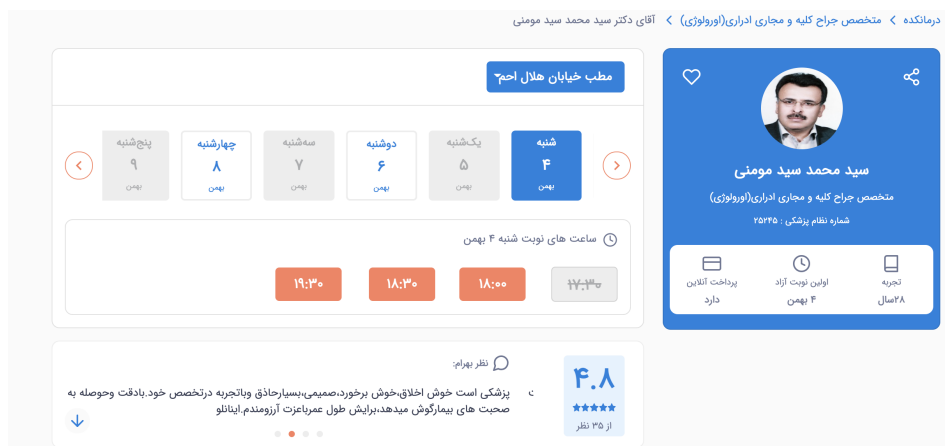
درمانکده › متخصص جراح کلیه و مجاری ادراری(اورولوژی) › آقای دکتر سید محمد سید مومنی

سید محمد سید مومنی
متخصص جراح کلیه و مجاری ادراری(اورولوژی)
شماره نظام پزشکی : ۲۵۲۴۵

تجربه
۲۸سال

اولین نوبت آزاد
۴ بهمن

پرداخت آنلاین
دارد

مطب خیابان هلال احمر

شنبه
۴
بهمن

یک‌شنبه
۵
بهمن

دوشنبه
۶
بهمن

سه‌شنبه
۷
بهمن

چهارشنبه
۸
بهمن

پنج‌شنبه
۹
بهمن

ساعت های نوبت شنبه ۴ بهمن

۱۷:۳۰
۱۸:۰۰
۱۸:۳۰
۱۹:۳۰

۴.۸
از ۳۵ نظر

نظر بهرام:
پزشکی است خوش اخلاق،خوش برخورد،صمیمی،بسیارحاذق وباتجربه درتخصص خود.بادقت وحوصله به صحبت های بیمارگوش میدهد،برایش طول عمرباعزت آرزومندم.ایتالو